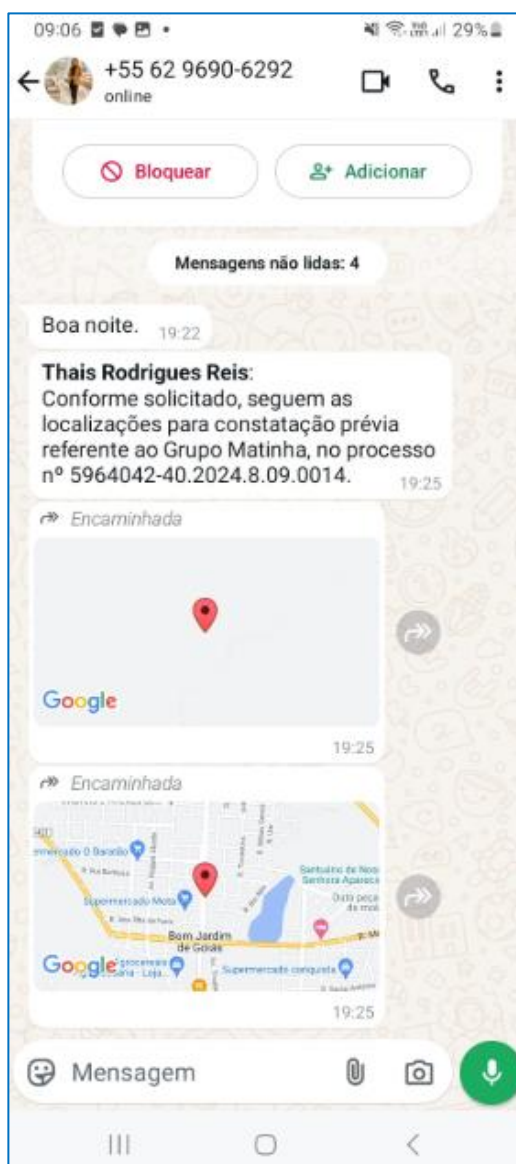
09:06 29%

+55 62 9690-6292
online

Bloquear

Adicionar

Mensagens não lidas: 4

Boa noite. 19:22

Thais Rodrigues Reis:
Conforme solicitado, seguem as localizações para constatação prévia referente ao Grupo Matinha, no processo nº 5964042-40.2024.8.09.0014. 19:25

Encaminhada

Google

19:25

Encaminhada

Supermercado O Baratão
Supermercado Mota
Santuário de Nossa Senhora Aparecida
Bom Jardim de Goiás
Supermercado conquista

Google

19:25

Mensagem